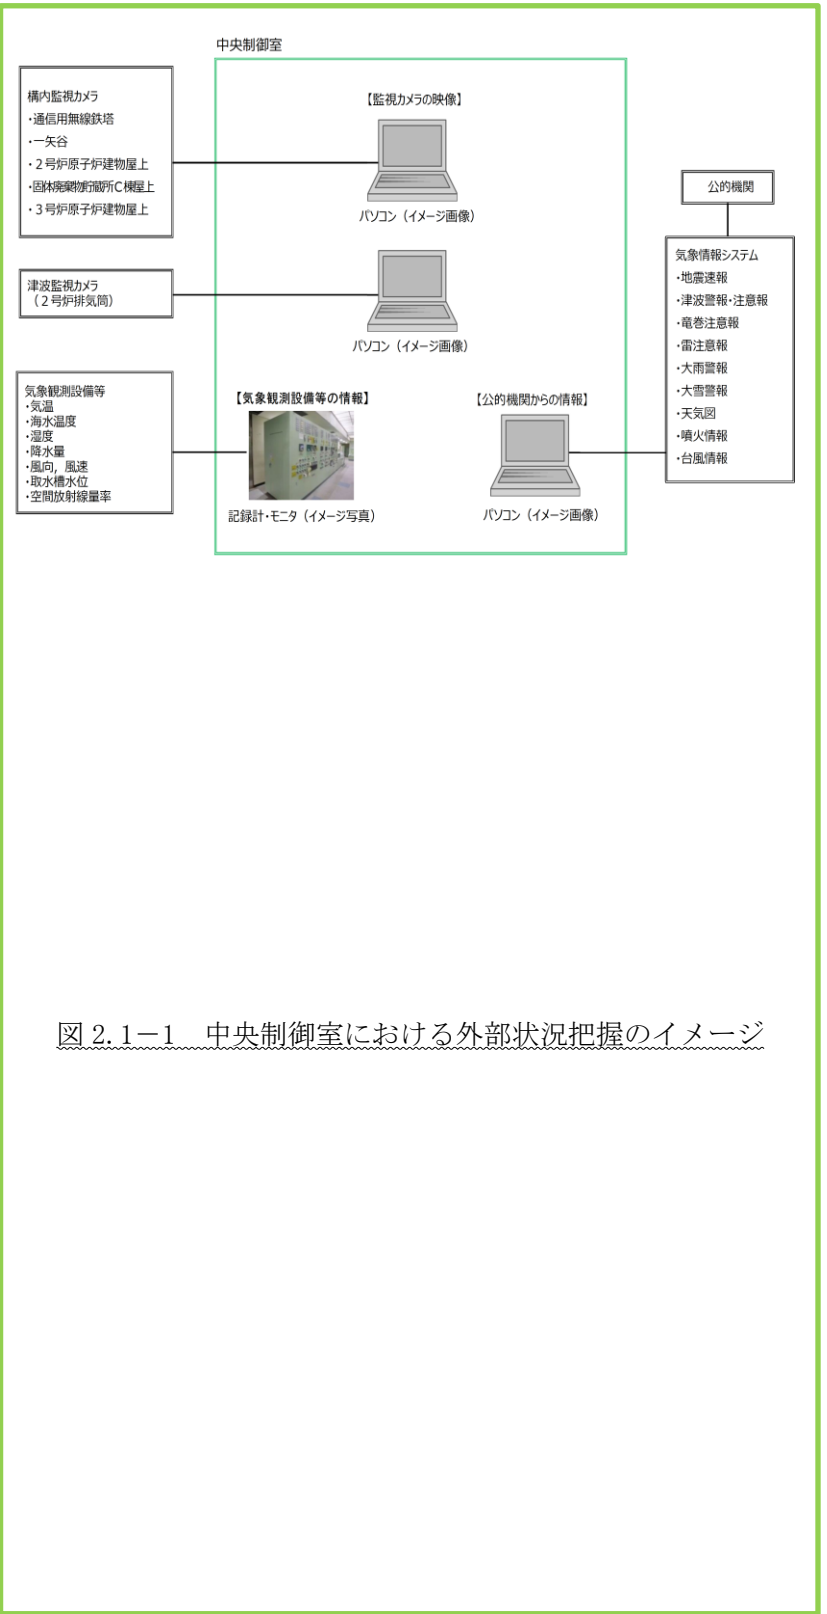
中央制御室

構内監視カメラ
・通信用無線鉄塔
・一矢谷
・２号炉原子炉建物屋上
・固体廃棄物貯蔵所C棟屋上
・３号炉原子炉建物屋上

【監視カメラの映像】

パソコン（イメージ画像）

公的機関

気象情報システム
・地震速報
・津波警報・注意報
・竜巻注意報
・雷注意報
・大雨警報
・大雪警報
・天気図
・噴火情報
・台風情報

津波監視カメラ
（２号炉排気筒）

パソコン（イメージ画像）

気象観測設備等
・気温
・海水温度
・湿度
・降水量
・風向，風速
・取水槽水位
・空間放射線量率

【気象観測設備等の情報】

記録計・モニタ（イメージ写真）

【公的機関からの情報】

パソコン（イメージ画像）

図 2.1－1　中央制御室における外部状況把握のイメージ